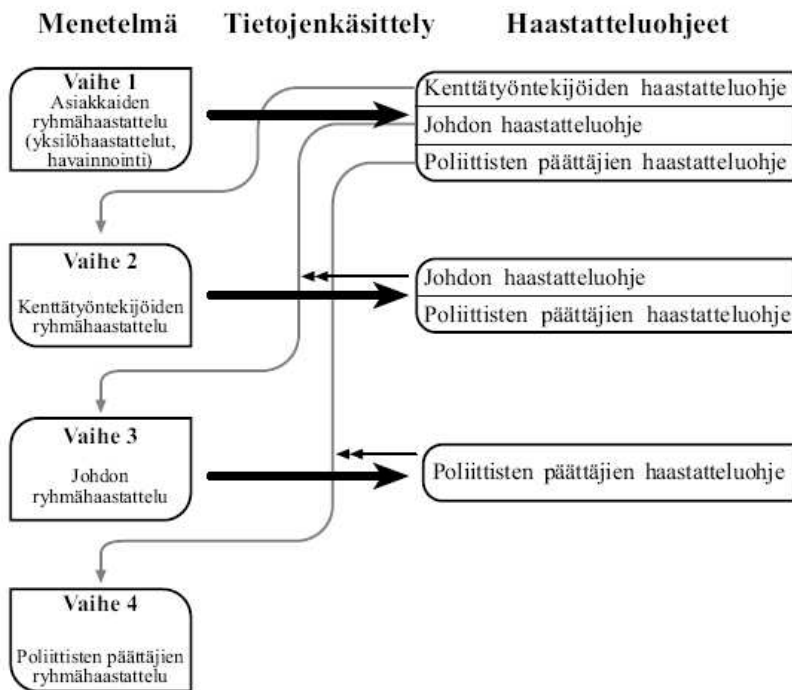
Menetelmä Tietojenkäsittely Haastatteluohjeet

Vaihe 1
Asiakkaiden ryhmähaastattelu (yksilöhaastattelut, havainnointi)

Kenttätyöntekijöiden haastatteluohje
Johdon haastatteluohje
Poliittisten päättäjien haastatteluohje

Vaihe 2
Kenttätyöntekijöiden ryhmähaastattelu

Johdon haastatteluohje
Poliittisten päättäjien haastatteluohje

Vaihe 3
Johdon ryhmähaastattelu

Poliittisten päättäjien haastatteluohje

Vaihe 4
Poliittisten päättäjien ryhmähaastattelu